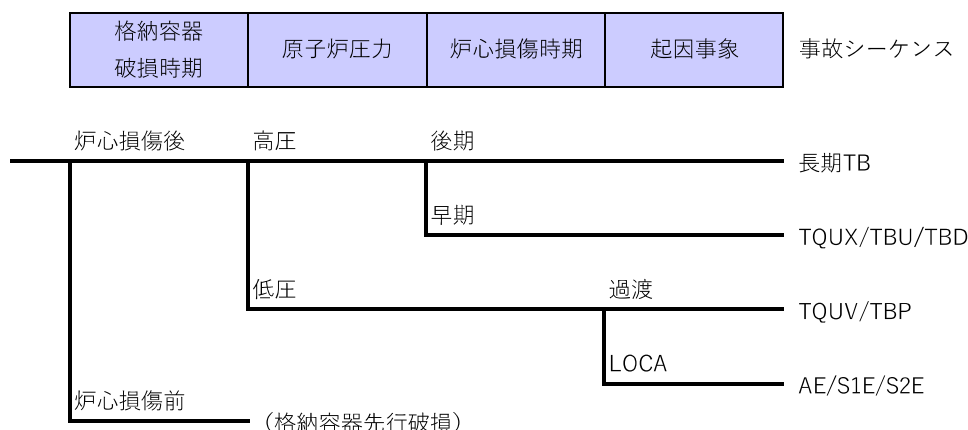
| 格納容器破損時期 | 原子炉圧力 | 炉心損傷時期 | 起因事象 |
|---|---|---|---|

事故シーケンス

炉心損傷後
高圧
後期
長期TB
早期
TQUX/TBU/TBD
低圧
過渡
TQUV/TBP
LOCA
AE/S1E/S2E
炉心損傷前
（格納容器先行破損）